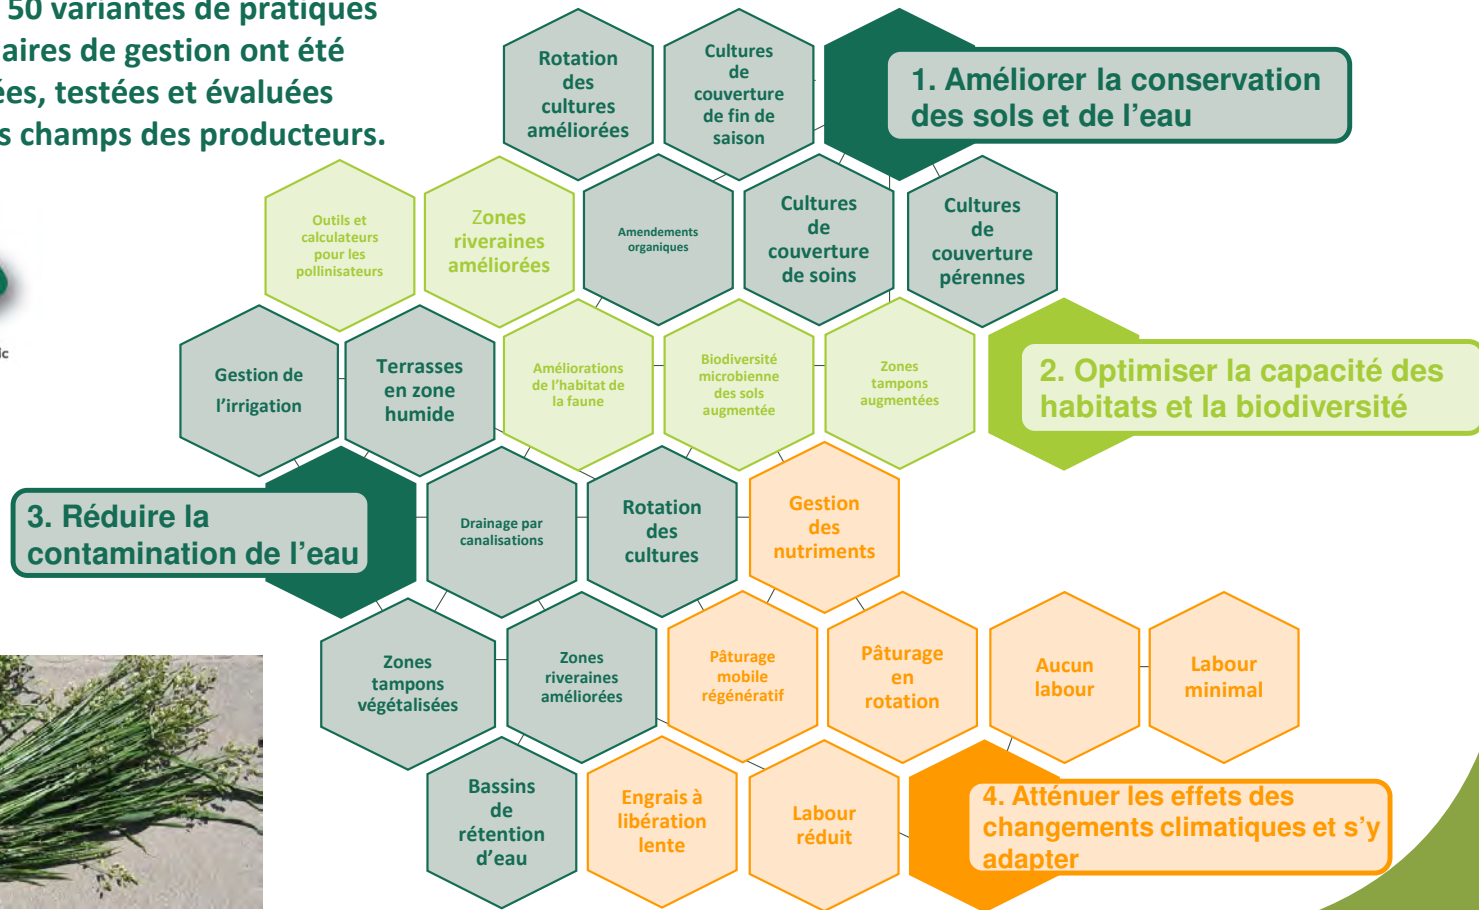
50 variantes de pratiques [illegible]aires de gestion ont été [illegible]ées, testées et évaluées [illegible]s champs des producteurs.

Rotation des cultures améliorées

Cultures de couverture de fin de saison

1. Améliorer la conservation des sols et de l’eau

Outils et calculateurs pour les pollinisateurs

Zones riveraines améliorées

Amendements organiques

Cultures de couverture de soins

Cultures de couverture pérennes

Gestion de l’irrigation

Terrasses en zone humide

Améliorations de l’habitat de la faune

Biodiversité microbienne des sols augmentée

Zones tampons augmentées

2. Optimiser la capacité des habitats et la biodiversité

3. Réduire la contamination de l’eau

Drainage par canalisations

Rotation des cultures

Gestion des nutriments

Zones tampons végétalisées

Zones riveraines améliorées

Pâturage mobile régénératif

Pâturage en rotation

Aucun labour

Labour minimal

Bassins de rétention d’eau

Engrais à libération lente

Labour réduit

4. Atténuer les effets des changements climatiques et s’y adapter